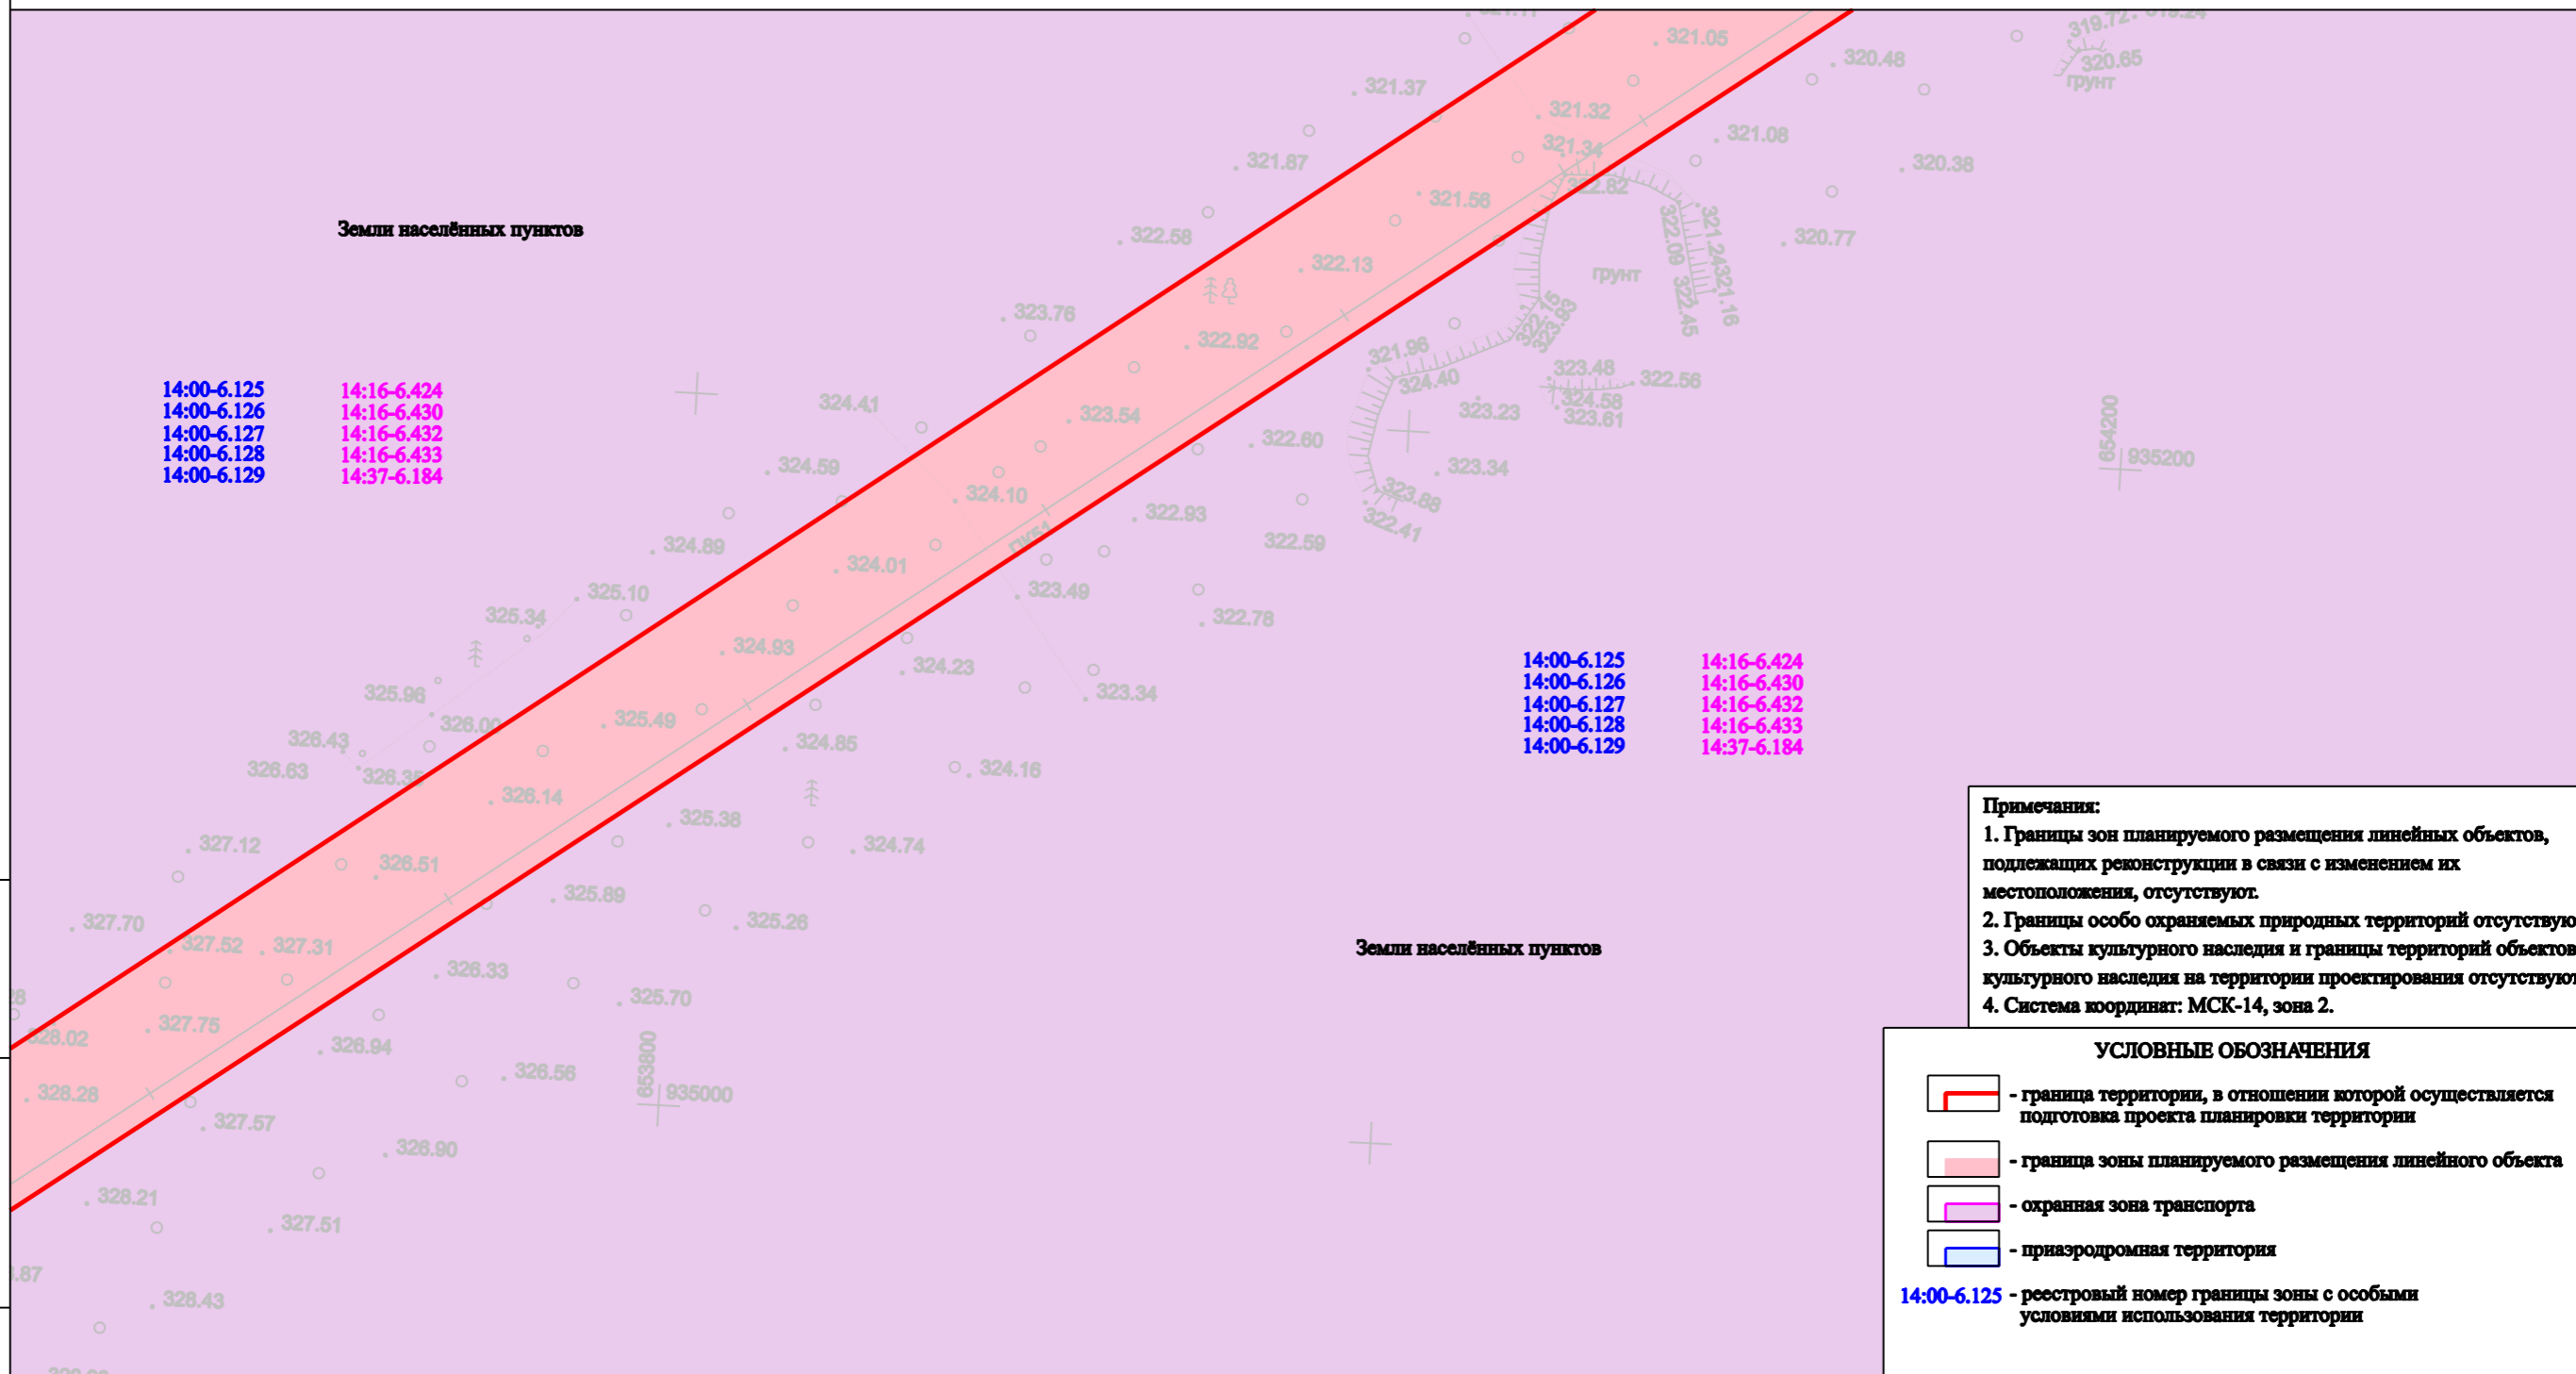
Земли населённых пунктов

14:00-6.125
14:00-6.126
14:00-6.127
14:00-6.128
14:00-6.129

14:16-6.424
14:16-6.430
14:16-6.432
14:16-6.433
14:37-6.184

321.05 320.48 319.72 320.65 грунт 321.37 321.32 321.08 321.34 321.87 320.38 322.82 321.56 322.58 322.09 321.24 321.16 320.77 322.13 грунт 322.45 323.76 322.92 321.96 324.40 323.48 322.56 324.41 323.54 323.23 324.58 323.61 322.60 324.59 324.10 323.34 654200 935200 323.88 322.41 322.93 324.89 322.59 324.01 325.10 325.34 323.49 322.78 324.93 324.23 325.96 323.34 326.43 326.00 325.49 324.85 326.63 326.35 326.14 324.16 325.38 327.12 324.74 326.51 325.89 327.70 325.26 327.52 327.31 326.33 325.70 328.02 327.75 326.94 326.56 653800 935000 328.28 327.57 326.90 328.21 327.51 328.43

14:00-6.125
14:00-6.126
14:00-6.127
14:00-6.128
14:00-6.129

14:16-6.424
14:16-6.430
14:16-6.432
14:16-6.433
14:37-6.184

Земли населённых пунктов

Примечания:
1. Границы зон планируемого размещения линейных объектов, подлежащих реконструкции в связи с изменением их местоположения, отсутствуют.
2. Границы особо охраняемых природных территорий отсутствую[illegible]
3. Объекты культурного наследия и границы территорий объектов культурного наследия на территории проектирования отсутствуют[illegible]
4. Система координат: МСК-14, зона 2.

УСЛОВНЫЕ ОБОЗНАЧЕНИЯ
- граница территории, в отношении которой осуществляется подготовка проекта планировки территории
- граница зоны планируемого размещения линейного объекта
- охранная зона транспорта
- приаэродромная территория
14:00-6.125 - реестровый номер границы зоны с особыми условиями использования территории